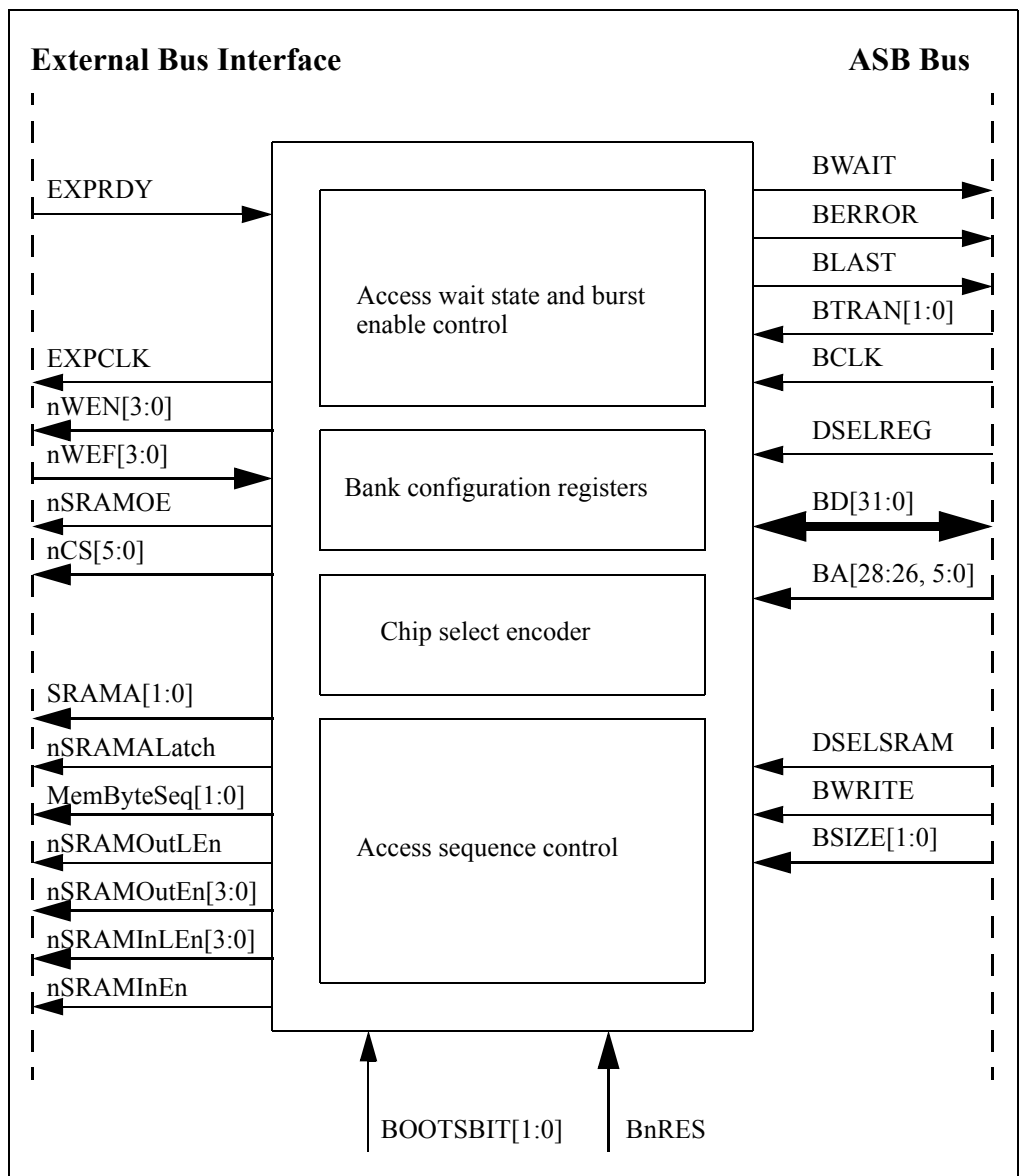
External Bus Interface

ASB Bus

EXPRDY

EXPCLK

nWEN[3:0]

nWEF[3:0]

nSRAMOE

nCS[5:0]

SRAMA[1:0]

nSRAMALatch

MemByteSeq[1:0]

nSRAMOutLEn

nSRAMOutEn[3:0]

nSRAMInLEn[3:0]

nSRAMInEn

Access wait state and burst enable control

Bank configuration registers

Chip select encoder

Access sequence control

BWAIT

BERROR

BLAST

BTRAN[1:0]

BCLK

DSELREG

BD[31:0]

BA[28:26, 5:0]

DSELSRAM

BWRITE

BSIZE[1:0]

BOOTSBIT[1:0]

BnRES